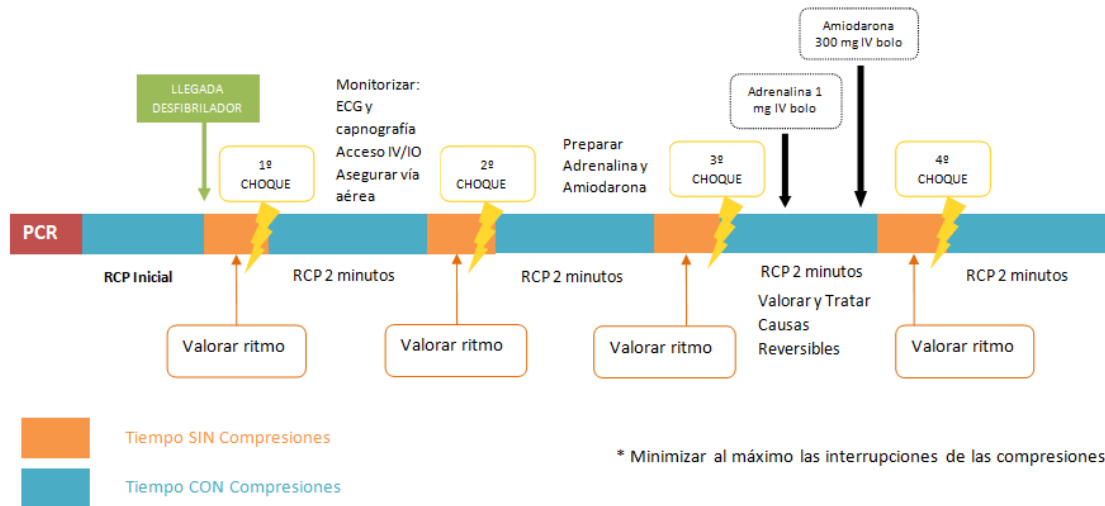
Amiodarona
300 mg IV bolo

LLEGADA DESFIBRILADOR

Monitorizar:
ECG y capnografía
Acceso IV/IO
Asegurar vía aérea

Adrenalina 1 mg IV bolo

Preparar Adrenalina y Amiodarona

1º CHOQUE

2º CHOQUE

3º CHOQUE

4º CHOQUE

PCR

RCP Inicial

RCP 2 minutos

RCP 2 minutos

RCP 2 minutos

Valorar y Tratar Causas Reversibles

RCP 2 minutos

Valorar ritmo

Valorar ritmo

Valorar ritmo

Valorar ritmo

Tiempo SIN Compresiones

Tiempo CON Compresiones

* Minimizar al máximo las interrupciones de las compresiones